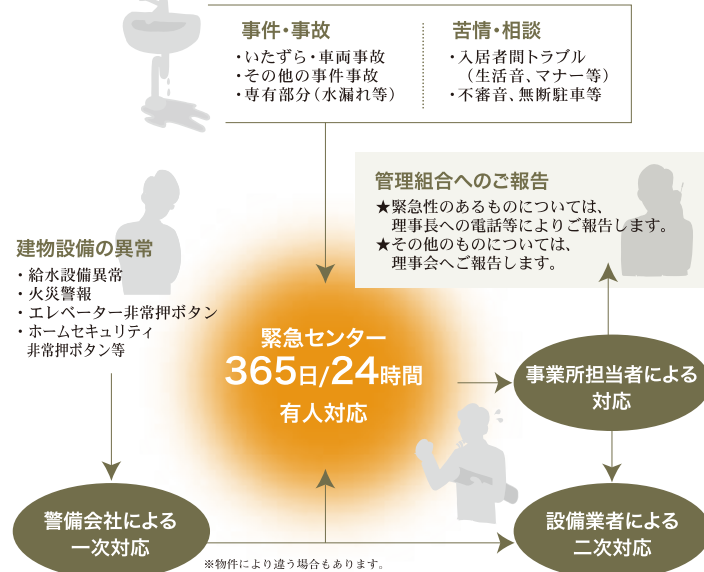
事件・事故
・いたずら・車両事故
・その他の事件事故
・専有部分（水漏れ等）

苦情・相談
・入居者間トラブル
（生活音、マナー等）
・不審音、無断駐車等

管理組合へのご報告
★緊急性のあるものについては、理事長への電話等によりご報告します。
★その他のものについては、理事会へご報告します。

建物設備の異常
・給水設備異常
・火災警報
・エレベーター非常押ボタン
・ホームセキュリティ非常押ボタン等

緊急センター
365日/24時間
有人対応

事業所担当者による対応

警備会社による一次対応

設備業者による二次対応

※物件により違う場合もあります。